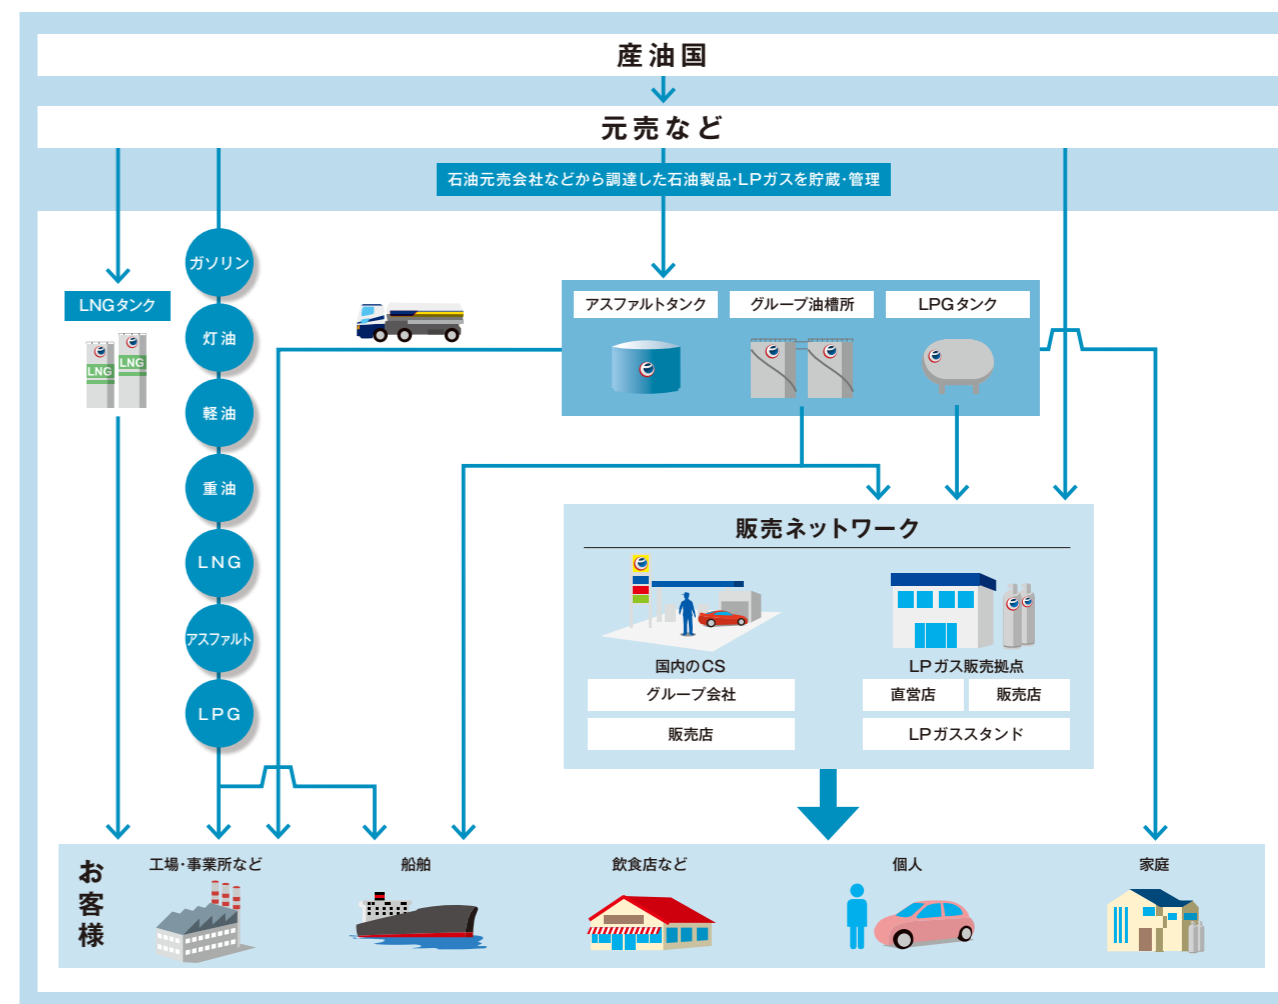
産油国

元売など

石油元売会社などから調達した石油製品･LPガスを貯蔵･管理

LNGタンク

LNG
LNG

ガソリン
灯油
軽油
重油
LNG
アスファルト
LPG

アスファルトタンク
グループ油槽所
LPGタンク

販売ネットワーク

国内のCS
グループ会社
販売店

LPガス販売拠点
直営店
販売店
LPガススタンド

お客様
工場･事業所など
船舶
飲食店など
個人
家庭